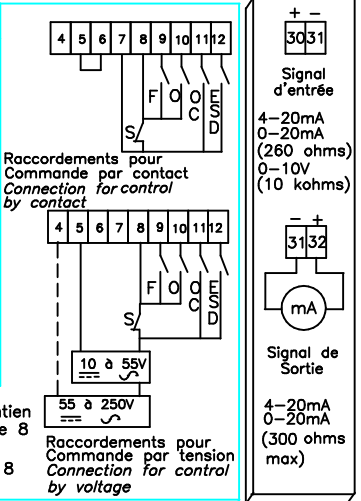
4 5 6 7 8 9 10 11 12

F O O C E S D

S

Raccordements pour Commande par contact
Connection for control by contact

4 5 6 7 8 9 10 11 12

F O O C E S D

S

10 à 55V

55 à 250V

tien
e 8

8

Raccordements pour Commande par tension
Connection for control by voltage

+ −
30 31

Signal d'entrée

4−20mA
0−20mA
(260 ohms)
0−10V
(10 kohms)

− +
31 32

mA

Signal de Sortie

4−20mA
0−20mA
(300 ohms max)